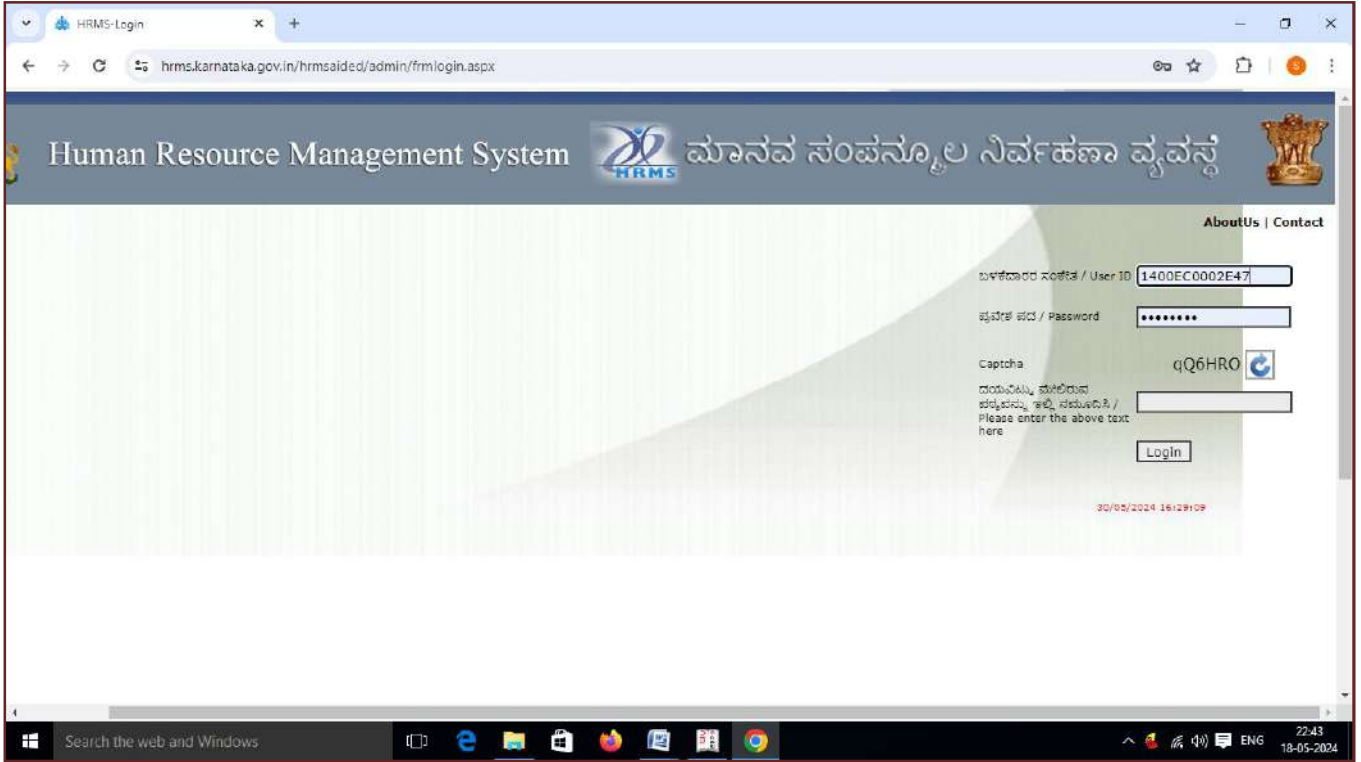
HRMS-Login

hrms.karnataka.gov.in/hrmsaided/admin/frmlogin.aspx

Human Resource Management System HRMS ಮಾನವ ಸಂಪನ್ಮೂಲ ನಿರ್ವಹಣಾ ವ್ಯವಸ್ಥೆ

AboutUs | Contact

ಬಳಕೆದಾರರ ಸಂಕೇತ / User ID 1400EC0002E47

ಪ್ರವೇಶ ಪದ / Password ••••••••

Captcha qQ6HRO

ದಯವಿಟ್ಟು ಮೇಲಿರುವ ಪಠ್ಯವನ್ನು ಇಲ್ಲಿ ನಮೂದಿಸಿ / Please enter the above text here

Login

30/05/2024 16:29:09

Search the web and Windows

ENG 22:43 18-05-2024